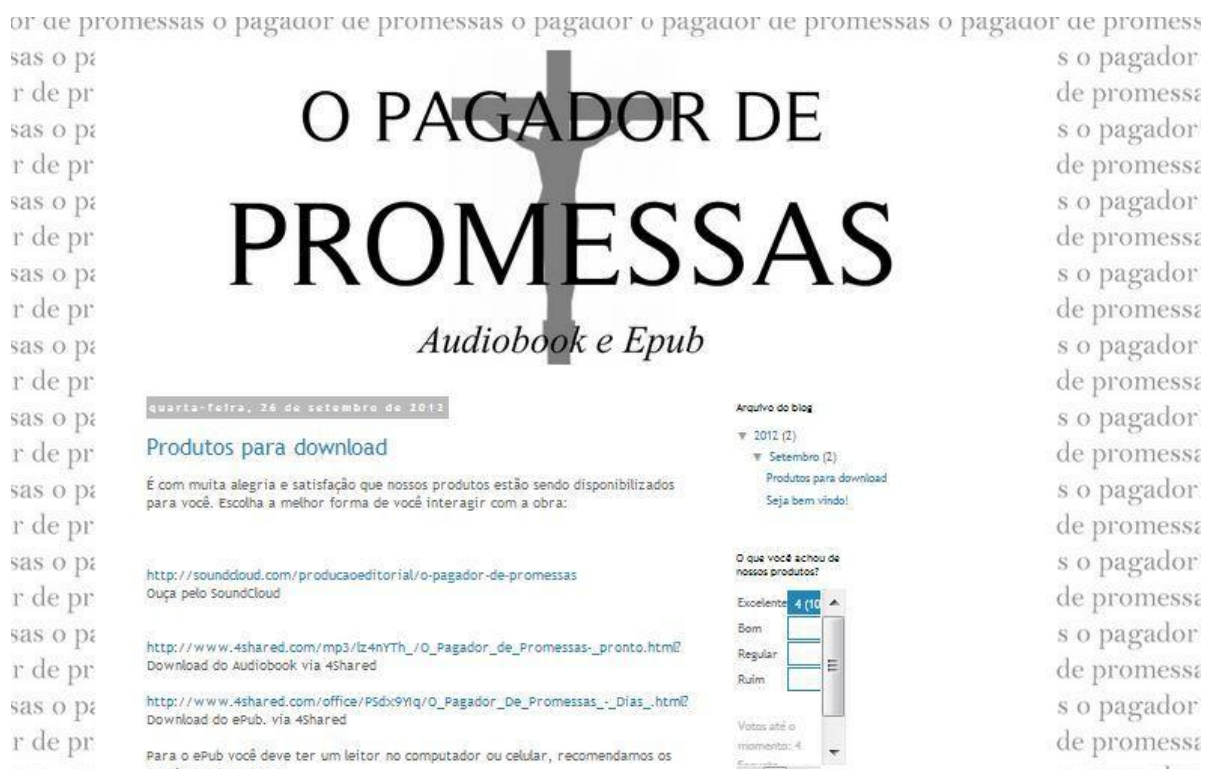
or de promessas o pagador de promessas o pagador o pagador de promessas o pagador de promess

sas o pa s o pagador
r de pr de promessa
sas o pa s o pagador
r de pr de promessa
sas o pa s o pagador
r de pr de promessa
sas o pa s o pagador
r de pr de promessa
sas o pa s o pagador
r de pr de promessa
sas o pa s o pagador
r de pr de promessa
sas o pa s o pagador
r de pr de promessa
sas o pa s o pagador
r de pr de promessa
sas o pa s o pagador
r de pr de promessa
sas o pa s o pagador
r de pr de promessa

O PAGADOR DE
PROMESSAS
Audiobook e Epub

quarta-feira, 26 de setembro de 2012

Produtos para download

É com muita alegria e satisfação que nossos produtos estão sendo disponibilizados para você. Escolha a melhor forma de você interagir com a obra:

http://soundcloud.com/producaoeditorial/o-pagador-de-promessas
Ouça pelo SoundCloud

http://www.4shared.com/mp3/lz4nYTh_/O_Pagador_de_Promessas-_pronto.html
Download do Audiobook via 4Shared

http://www.4shared.com/office/PSdx9Ylq/O_Pagador_De_Promessas_-_Dias_.html
Download do ePub. via 4Shared

Para o ePub você deve ter um leitor no computador ou celular, recomendamos os

Arquivo do blog
▼ 2012 (2)
▼ Setembro (2)
Produtos para download
Seja bem vindo!

O que você achou de nossos produtos?
Excelente 4 (1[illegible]
Bom
Regular
Ruim
Votos até o momento: 4
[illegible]